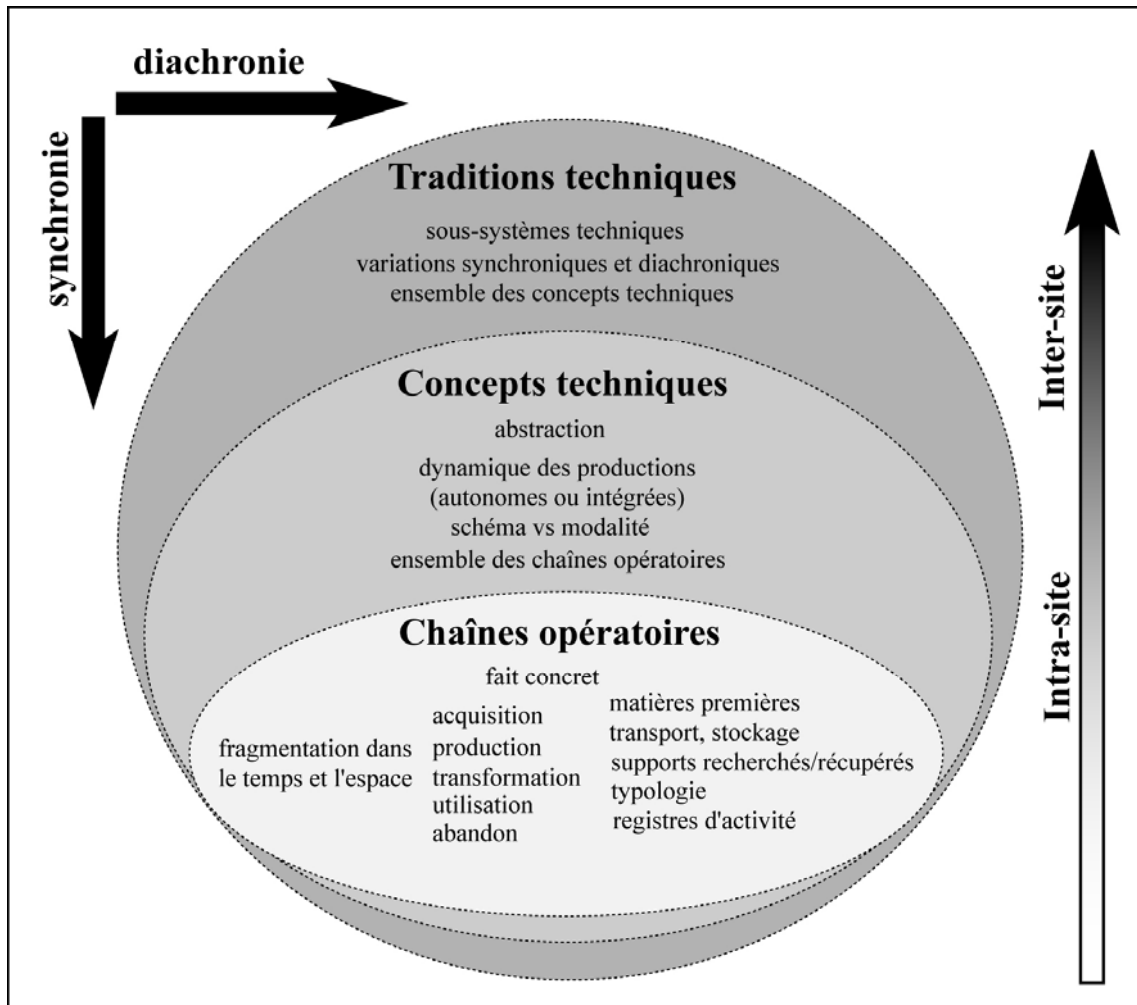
diachronie

synchronie

Traditions techniques

sous-systèmes techniques
variations synchroniques et diachroniques
ensemble des concepts techniques

Concepts techniques

abstraction

dynamique des productions
(autonomes ou intégrées)
schéma vs modalité
ensemble des chaînes opératoires

Chaînes opératoires

fait concret

fragmentation dans le temps et l'espace

acquisition
production
transformation
utilisation
abandon

matières premières
transport, stockage
supports recherchés/récupérés
typologie
registres d'activité

Inter-site

Intra-site